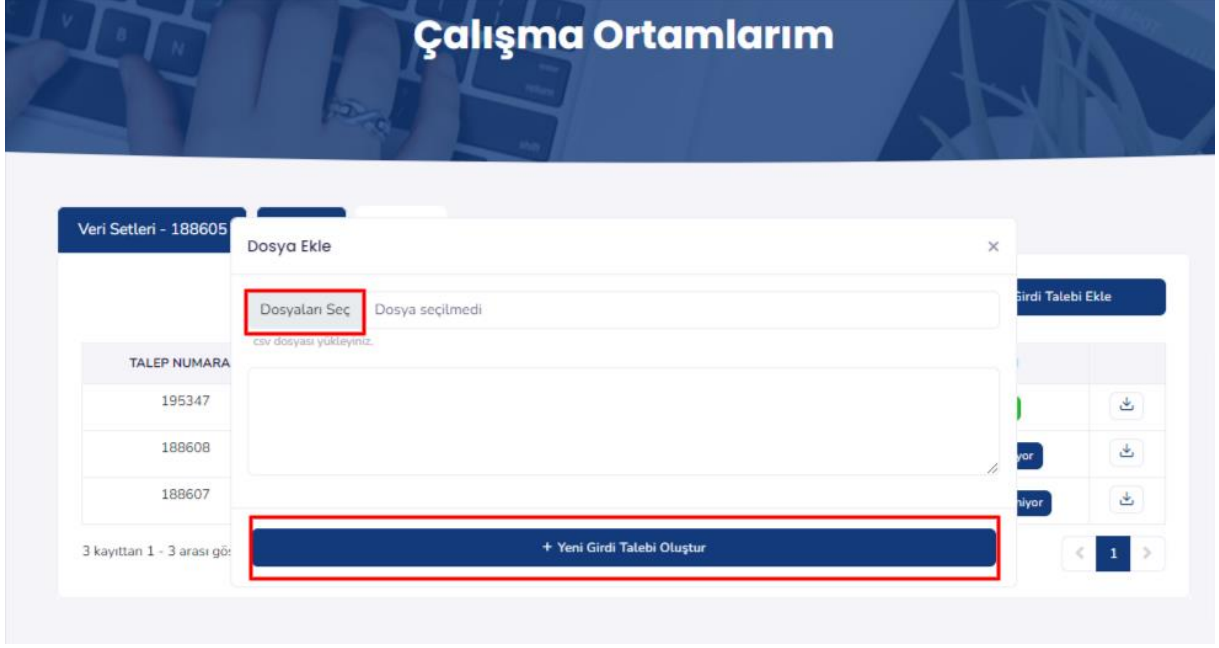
Çalışma Ortamlarım

Veri Setleri - 188605

Dosya Ekle

×

Dosyaları Seç Dosya seçilmedi

csv dosyası yükleyiniz.

+ Yeni Girdi Talebi Oluştur

irdi Talebi Ekle

TALEP NUMARA

195347

188608

188607

yor

niyor

3 kayıttan 1 - 3 arası gö

1